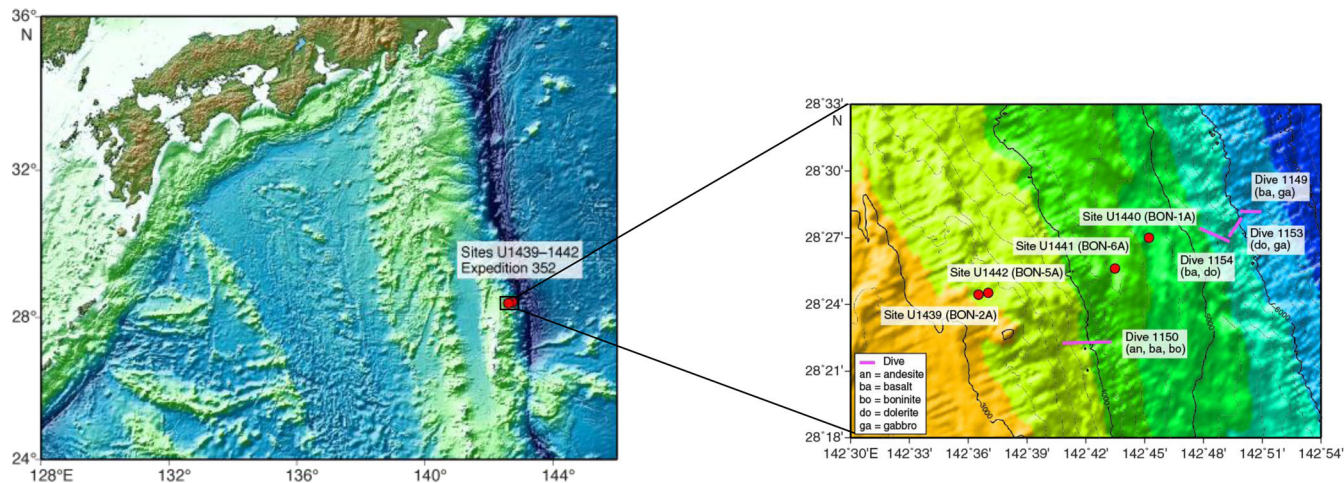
36°
N
32°
28°
24°
128°E 132° 136° 140° 144°

Sites U1439–1442
Expedition 352

28˚33'
N
28˚30'
28˚27'
28˚24'
28˚21'
28˚18'
142˚30'E 142˚33' 142˚36' 142˚39' 142˚42' 142˚45' 142˚48' 142˚51' 142˚54'

Dive 1149
(ba, ga)
Site U1440 (BON-1A)
Dive 1153
(do, ga)
Site U1441 (BON-6A)
Dive 1154
(ba, do)
Site U1442 (BON-5A)
Site U1439 (BON-2A)
Dive 1150
(an, ba, bo)

Dive
an = andesite
ba = basalt
bo = boninite
do = dolerite
ga = gabbro

3000
4000
5000
6000